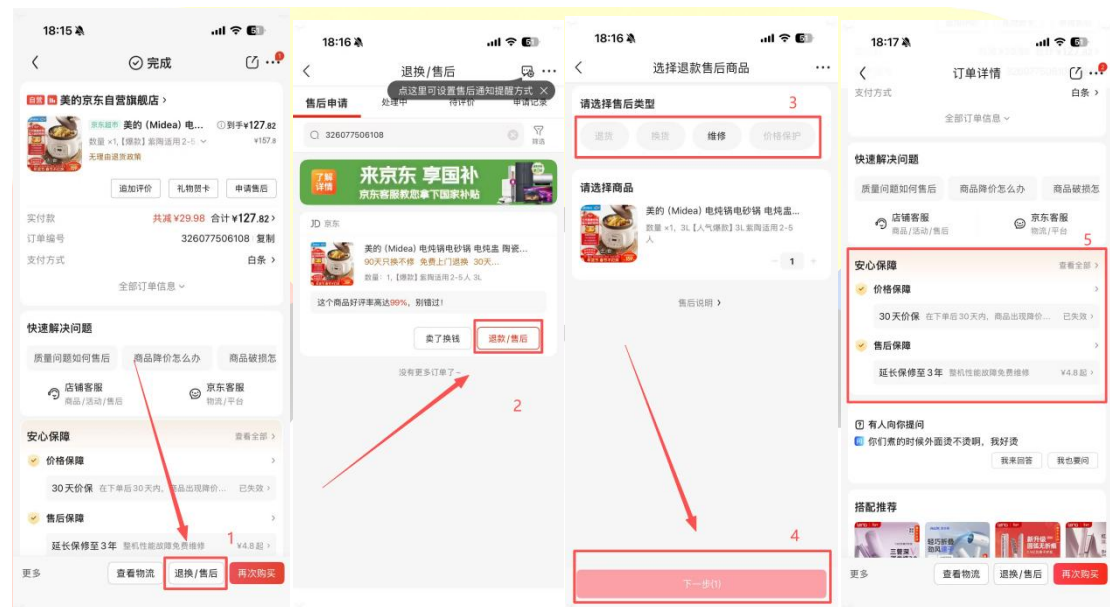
18:15
完成
自营 美的京东自营旗舰店 >
京东超市 美的 (Midea) 电... 到手¥127.82
数量 ×1,【爆款】紫陶适用2-5 ¥157.8
无理由退货政策
追加评价 礼物贺卡 申请售后
实付款 共减 ¥29.98 合计 ¥127.82 >
订单编号 326077506108 复制
支付方式 白条 >
全部订单信息
快速解决问题
质量问题如何售后 商品降价怎么办 商品破损怎
店铺客服 商品/活动/售后
京东客服 物流/平台
安心保障 查看全部 >
价格保障
30天价保 在下单后30天内, 商品出现降价... 已失效
售后保障
延长保修至3年 整机性能故障免费维修 ¥4.8起
1
更多 查看物流 退换/售后 再次购买

18:16
退换/售后
点这里可设置售后通知提醒方式
售后申请 处理中 待评价 申请记录
326077506108 筛选
了解详情 来京东 享国补 京东客服教您拿下国家补贴
JD 京东
美的 (Midea) 电炖锅电砂锅 电炖盅 陶瓷...
90天只换不修 免费上门退换 30天...
数量: 1,【爆款】紫陶适用2-5人 3L
这个商品好评率高达99%, 别错过!
卖了换钱 退款/售后
没有更多订单了~
2

18:16
选择退款售后商品
请选择售后类型 3
退货 换货 维修 价格保护
请选择商品
美的 (Midea) 电炖锅电砂锅 电炖盅...
数量 ×1, 3L【人气爆款】3L紫陶适用2-5人
1
售后说明 >
4
下一步(1)

18:17
订单详情
支付方式 白条 >
全部订单信息
快速解决问题
质量问题如何售后 商品降价怎么办 商品破损怎
店铺客服 商品/活动/售后
京东客服 物流/平台
5
安心保障 查看全部 >
价格保障
30天价保 在下单后30天内, 商品出现降价... 已失效
售后保障
延长保修至3年 整机性能故障免费维修 ¥4.8起
有人向你提问
你们煮的时候外面烫不烫啊, 我好烫
我来回答 我也要问
搭配推荐
更多 查看物流 退换/售后 再次购买